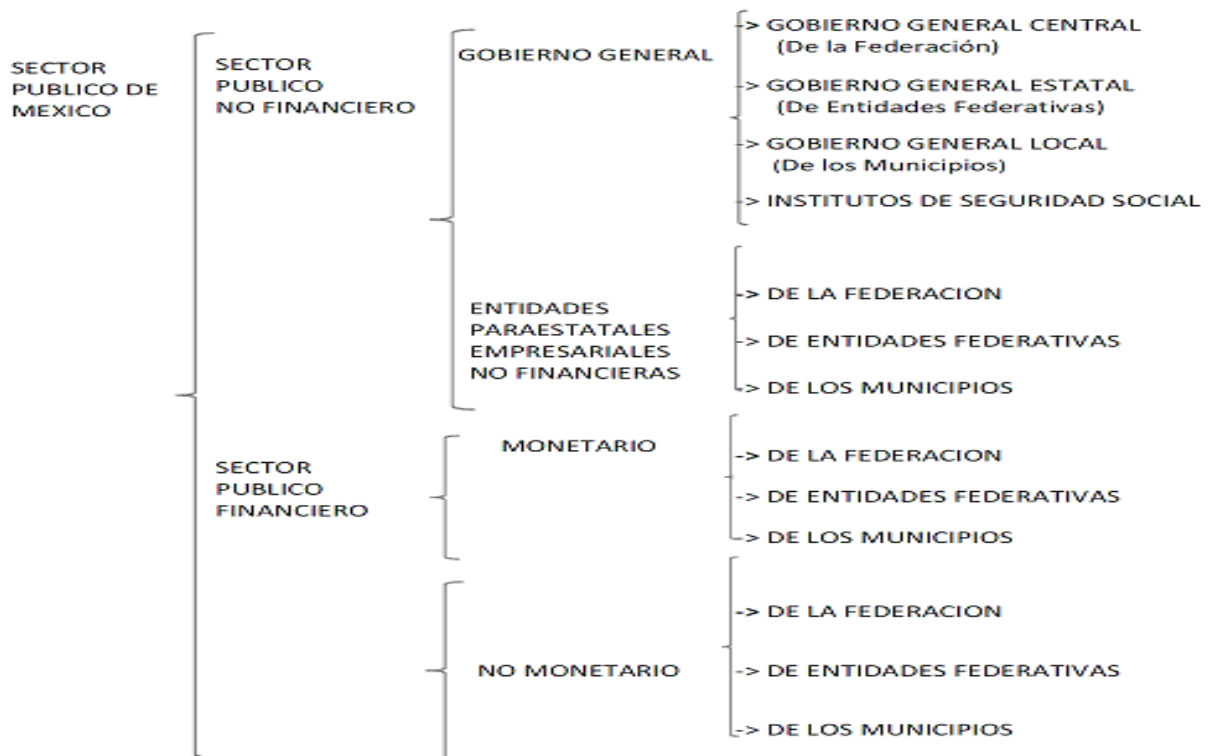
SECTOR PUBLICO DE MEXICO

SECTOR PUBLICO NO FINANCIERO

GOBIERNO GENERAL

-> GOBIERNO GENERAL CENTRAL (De la Federación)

-> GOBIERNO GENERAL ESTATAL (De Entidades Federativas)

-> GOBIERNO GENERAL LOCAL (De los Municipios)

-> INSTITUTOS DE SEGURIDAD SOCIAL

ENTIDADES PARAESTATALES EMPRESARIALES NO FINANCIERAS

-> DE LA FEDERACION

-> DE ENTIDADES FEDERATIVAS

-> DE LOS MUNICIPIOS

SECTOR PUBLICO FINANCIERO

MONETARIO

-> DE LA FEDERACION

-> DE ENTIDADES FEDERATIVAS

-> DE LOS MUNICIPIOS

NO MONETARIO

-> DE LA FEDERACION

-> DE ENTIDADES FEDERATIVAS

-> DE LOS MUNICIPIOS